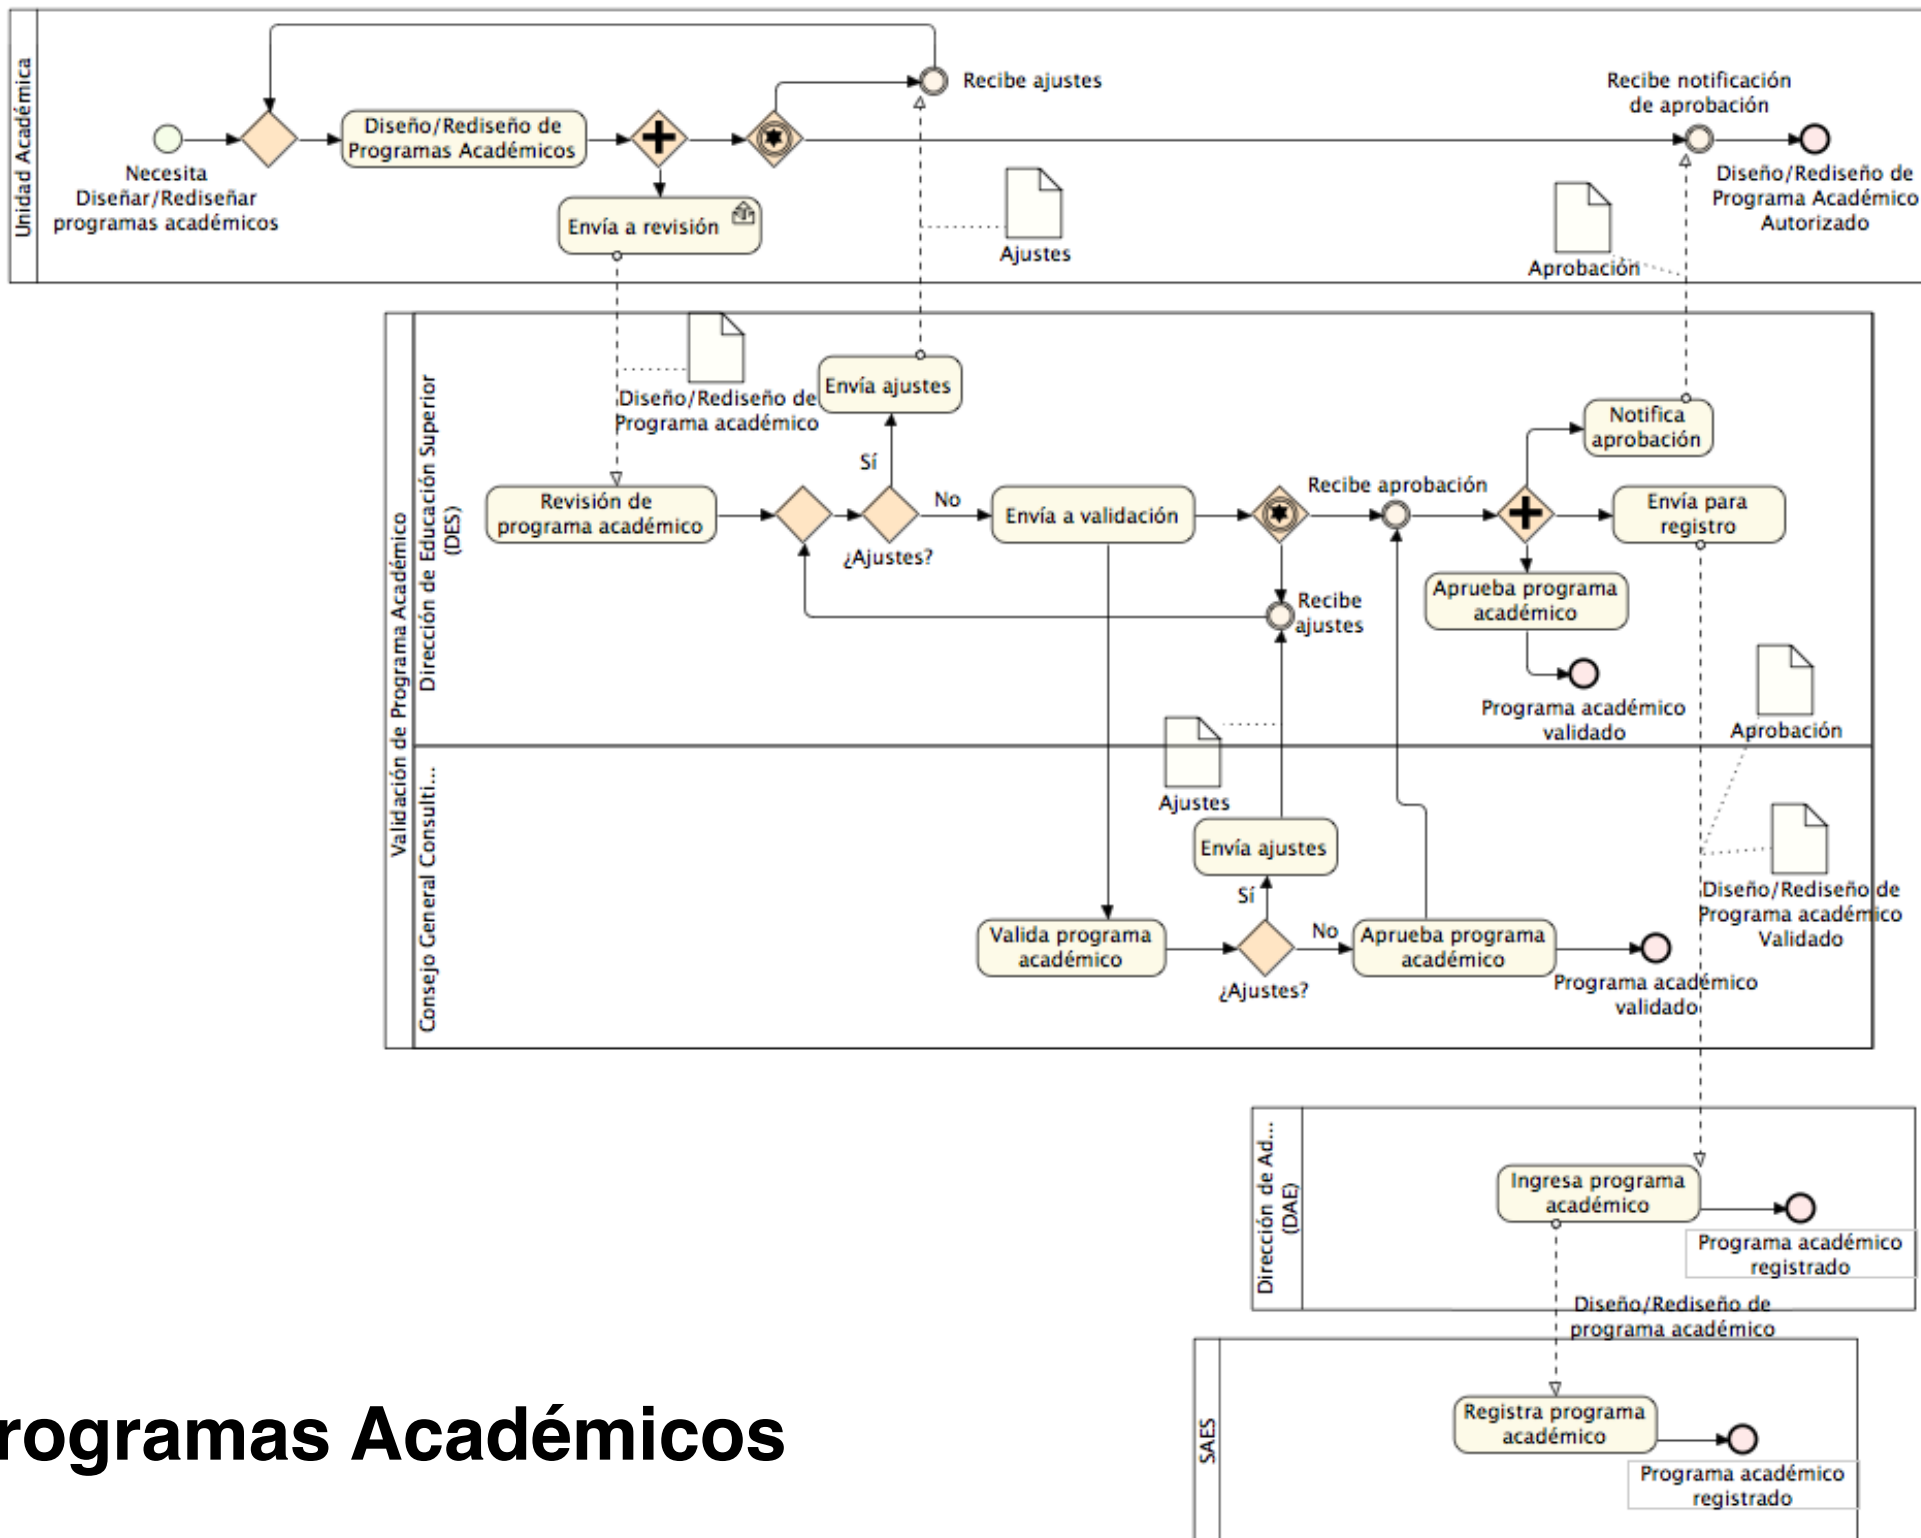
Unidad Académica

Necesita Diseñar/Rediseñar programas académicos

Diseño/Rediseño de Programas Académicos

Envía a revisión

Recibe ajustes

Ajustes

Recibe notificación de aprobación

Diseño/Rediseño de Programa Académico Autorizado

Aprobación

Validación de Programa Académico

Dirección de Educación Superior (DES)

Diseño/Rediseño de Programa académico

Envía ajustes

Sí

Revisión de programa académico

¿Ajustes?

No

Envía a validación

Recibe aprobación

Notifica aprobación

Envía para registro

Recibe ajustes

Aprueba programa académico

Programa académico validado

Aprobación

Consejo General Consulti...

Ajustes

Envía ajustes

Sí

Valida programa académico

¿Ajustes?

No

Aprueba programa académico

Programa académico validado

Diseño/Rediseño de Programa académico Validado

Dirección de Ad... (DAE)

Ingresa programa académico

Programa académico registrado

Diseño/Rediseño de programa académico

SAES

Registra programa académico

Programa académico registrado

rogramas Académicos